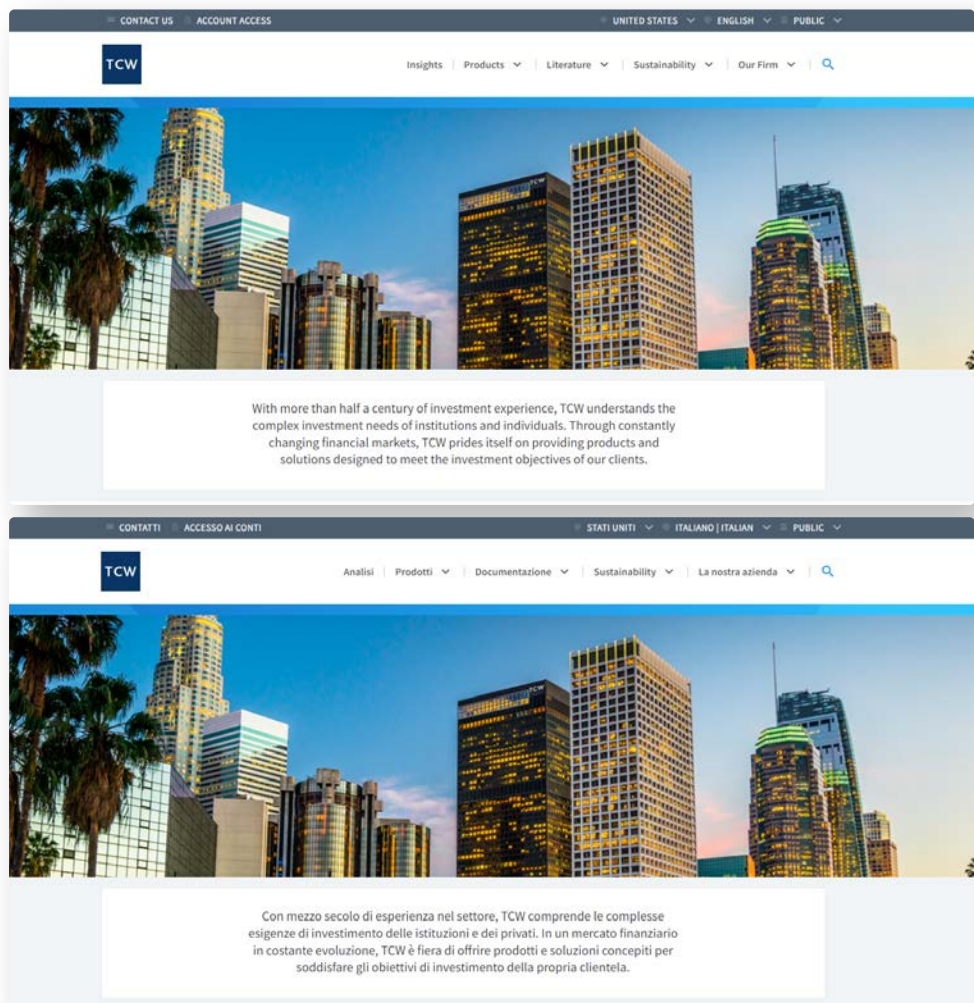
CONTACT US ACCOUNT ACCESS UNITED STATES ENGLISH PUBLIC

TCW

Insights | Products | Literature | Sustainability | Our Firm

With more than half a century of investment experience, TCW understands the complex investment needs of institutions and individuals. Through constantly changing financial markets, TCW prides itself on providing products and solutions designed to meet the investment objectives of our clients.

CONTATTI ACCESSO AI CONTI STATI UNITI ITALIANO | ITALIAN PUBLIC

TCW

Analisi | Prodotti | Documentazione | Sustainability | La nostra azienda

Con mezzo secolo di esperienza nel settore, TCW comprende le complesse esigenze di investimento delle istituzioni e dei privati. In un mercato finanziario in costante evoluzione, TCW è fiera di offrire prodotti e soluzioni concepiti per soddisfare gli obiettivi di investimento della propria clientela.